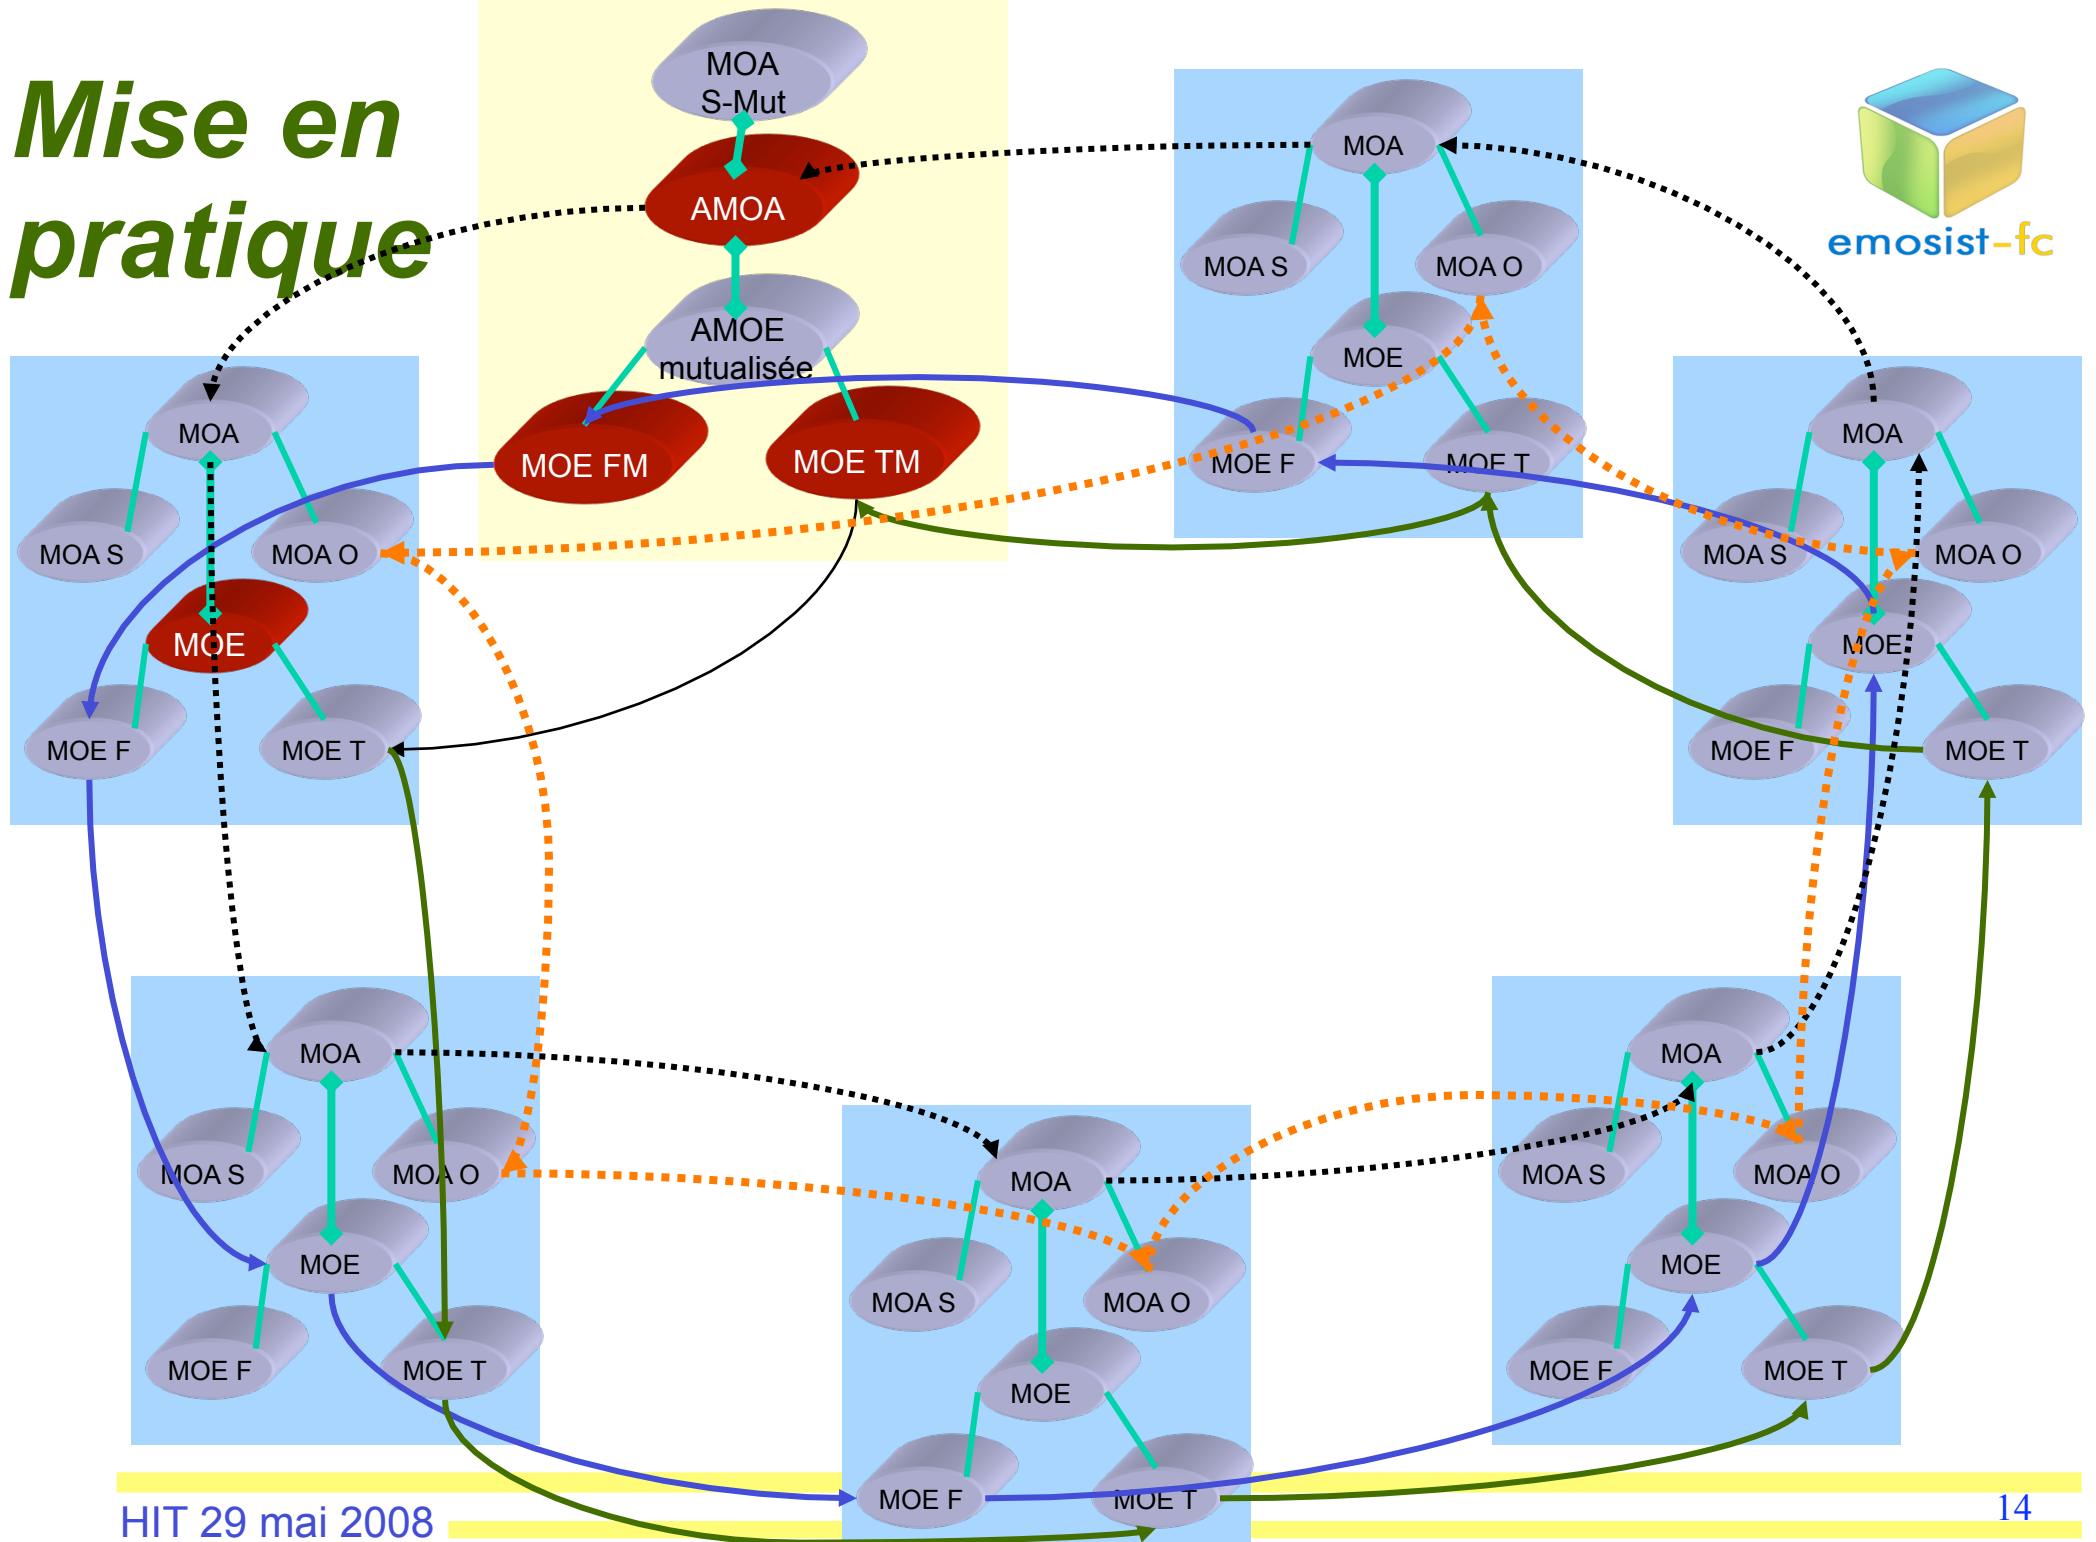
Mise en pratique

MOA S-Mut
AMOA
AMOE mutualisée
MOE FM
MOE TM

emosist-fc

MOA
MOA S
MOA O
MOE
MOE F
MOE T

MOA
MOA S
MOA O
MOE
MOE F
MOE T

MOA
MOA S
MOA O
MOE
MOE F
MOE T

MOA
MOA S
MOA O
MOE
MOE F
MOE T

MOA
MOA S
MOA O
MOE
MOE F
MOE T

MOA
MOA S
MOA O
MOE
MOE F
MOE T

HIT 29 mai 2008

14